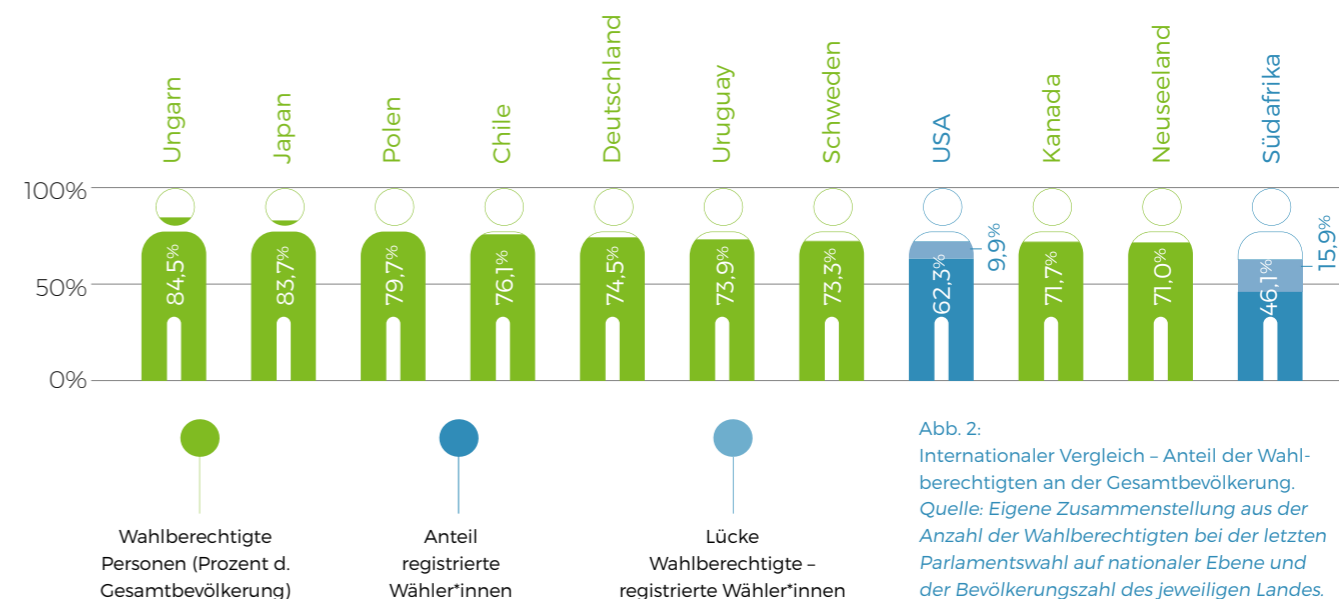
Ungarn
Japan
Polen
Chile
Deutschland
Uruguay
Schweden
USA
Kanada
Neuseeland
Südafrika

100%
50%
0%

84,5%
83,7%
79,7%
76,1%
74,5%
73,9%
73,3%
62,3%
9,9%
71,7%
71,0%
46,1%
15,9%

Wahlberechtigte Personen (Prozent d. Gesamtbevölkerung)

Anteil registrierte Wähler*innen

Lücke Wahlberechtigte – registrierte Wähler*innen

Abb. 2:
Internationaler Vergleich – Anteil der Wahlberechtigten an der Gesamtbevölkerung.
Quelle: Eigene Zusammenstellung aus der Anzahl der Wahlberechtigten bei der letzten Parlamentswahl auf nationaler Ebene und der Bevölkerungszahl des jeweiligen Landes.